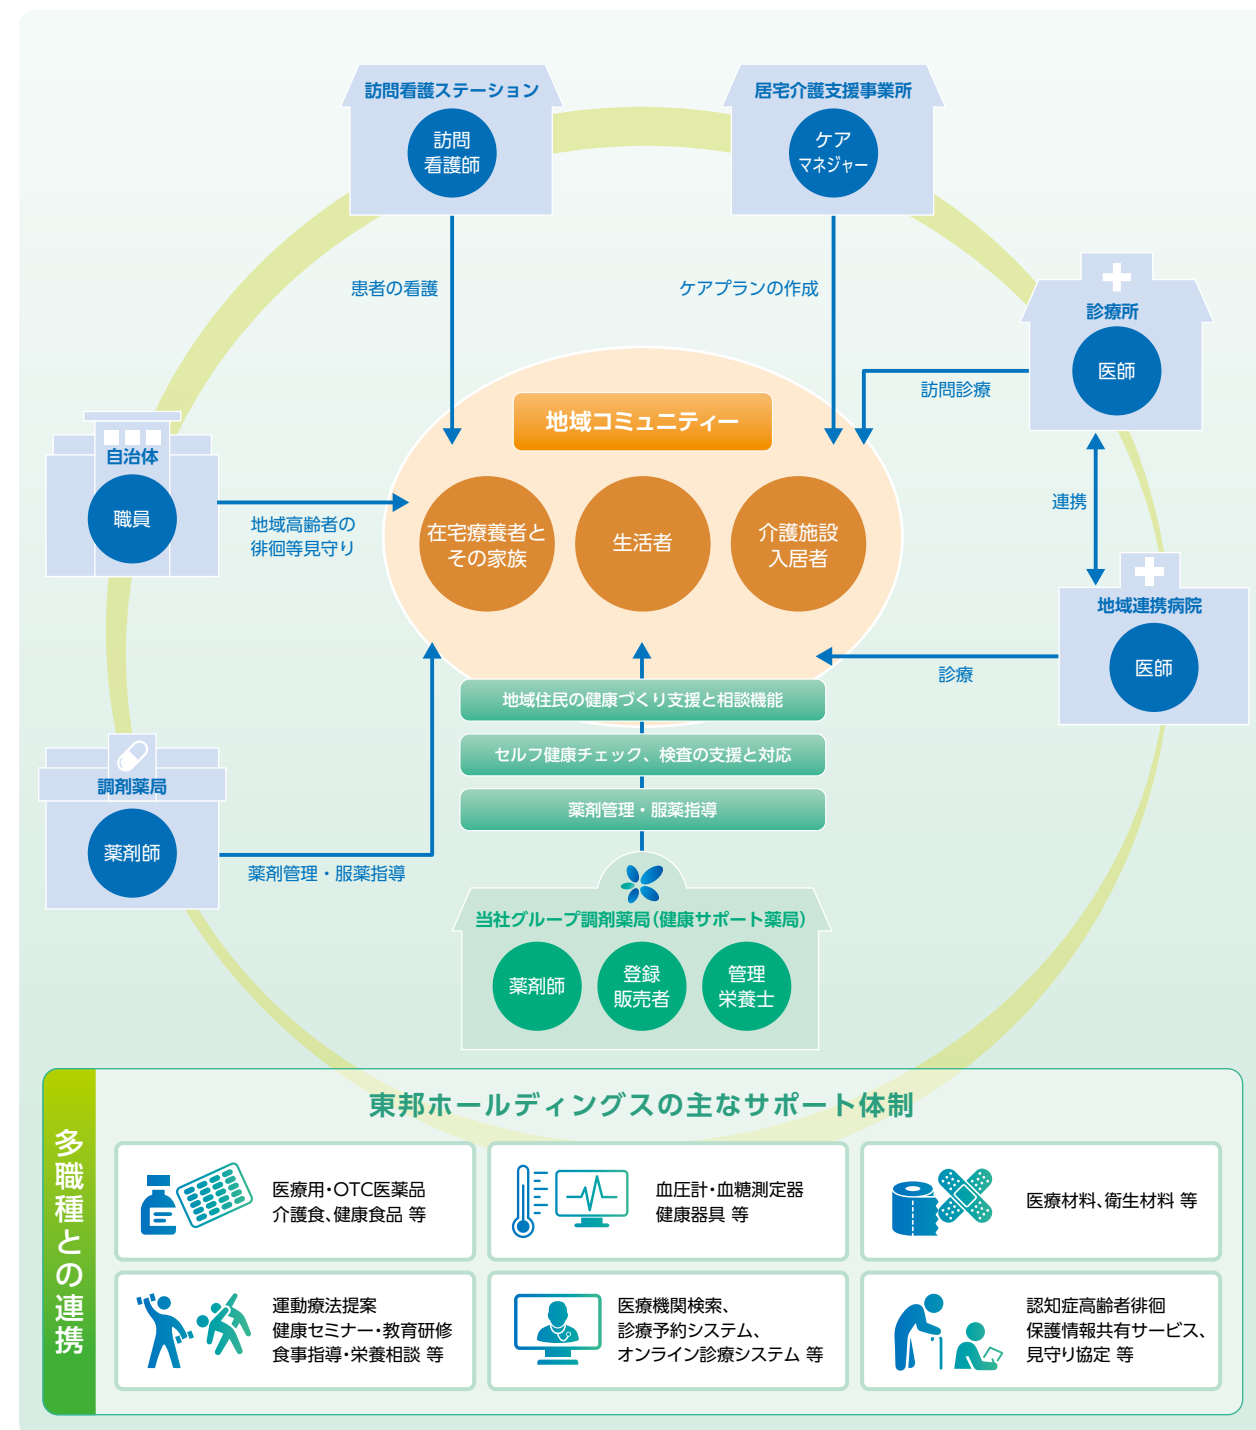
訪問看護ステーション
訪問看護師

居宅介護支援事業所
ケアマネジャー

患者の看護

ケアプランの作成

診療所
医師

訪問診療

連携

自治体
職員

地域高齢者の徘徊等見守り

地域コミュニティー

在宅療養者とその家族

生活者

介護施設入居者

地域連携病院
医師

診療

地域住民の健康づくり支援と相談機能

セルフ健康チェック、検査の支援と対応

薬剤管理・服薬指導

調剤薬局
薬剤師

薬剤管理・服薬指導

当社グループ調剤薬局（健康サポート薬局）
薬剤師
登録販売者
管理栄養士

多職種との連携

東邦ホールディングスの主なサポート体制

医療用・OTC医薬品
介護食、健康食品 等

血圧計・血糖測定器
健康器具 等

医療材料、衛生材料 等

運動療法提案
健康セミナー・教育研修
食事指導・栄養相談 等

医療機関検索、
診療予約システム、
オンライン診療システム 等

認知症高齢者徘徊
保護情報共有サービス、
見守り協定 等